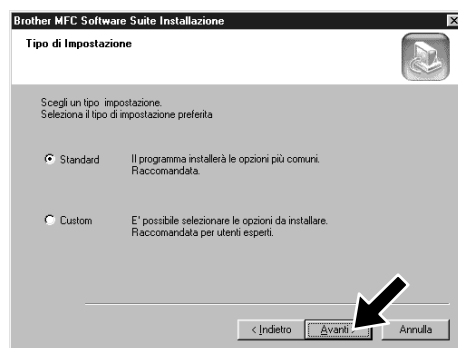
Brother MFC Software Suite Installazione

Tipo di Impostazione

Scegli un tipo impostazione.
Seleziona il tipo di impostazione preferita

Standard
Il programma installerà le opzioni più comuni.
Raccomandata.

Custom
E' possibile selezionare le opzioni da installare.
Raccomandata per utenti esperti.

< Indietro
Avanti >
Annulla